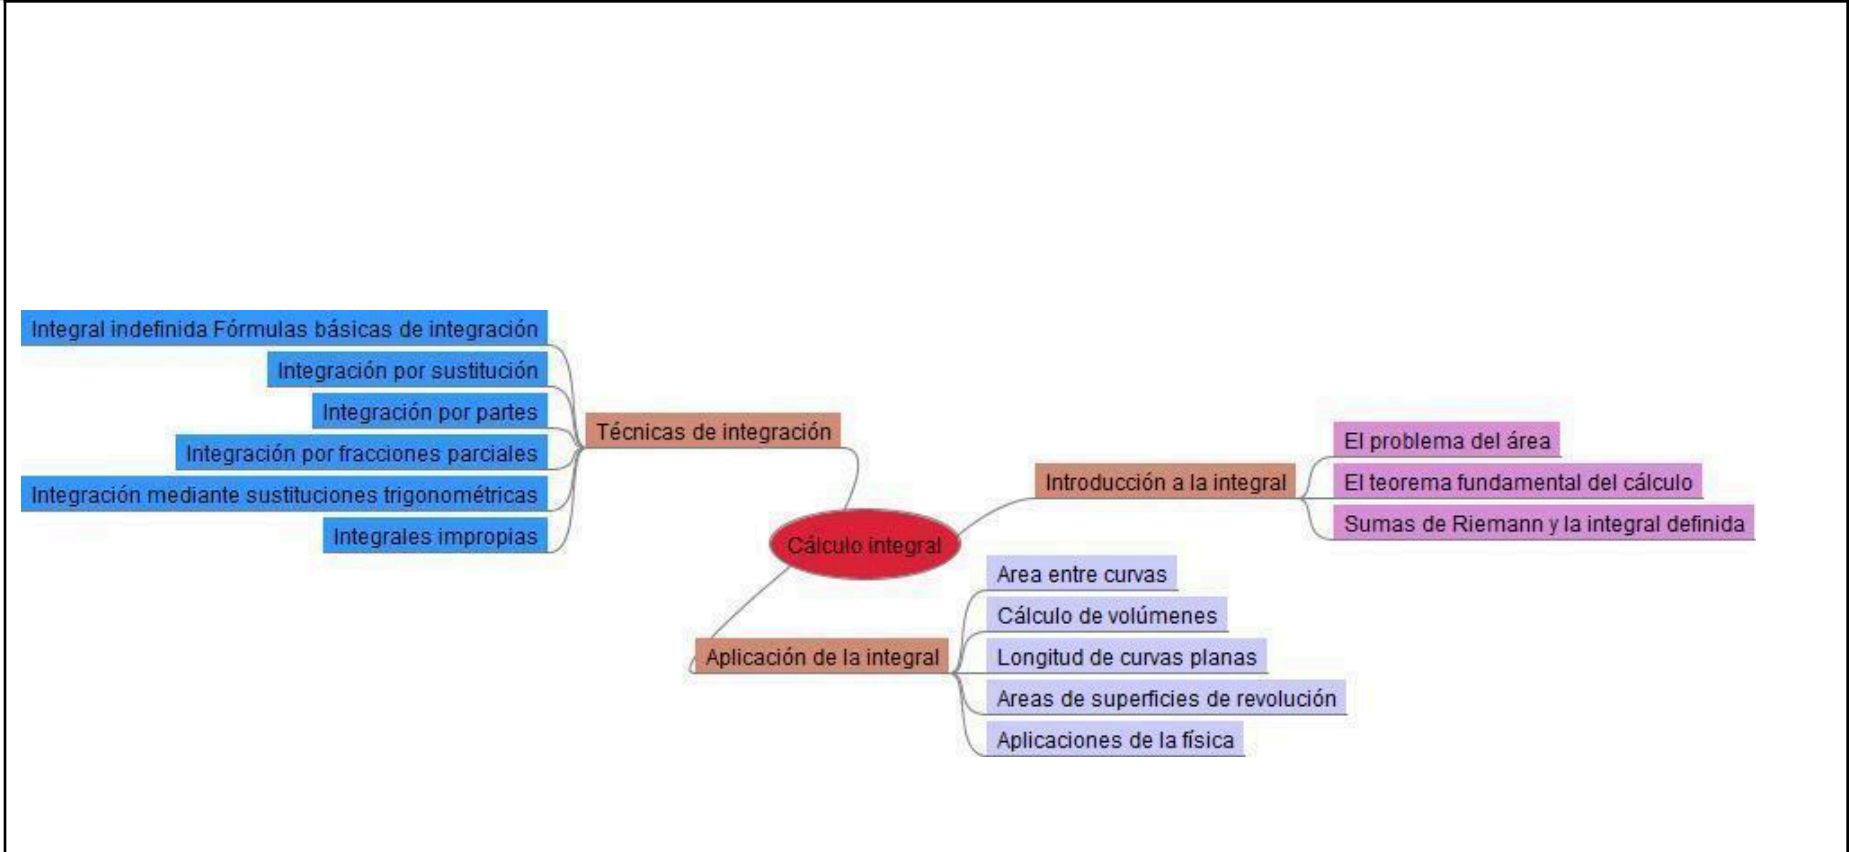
Integral indefinida Fórmulas básicas de integración
Integración por sustitución
Integración por partes
Integración por fracciones parciales
Integración mediante sustituciones trigonométricas
Integrales impropias

Técnicas de integración

Cálculo integral

Introducción a la integral

El problema del área
El teorema fundamental del cálculo
Sumas de Riemann y la integral definida

Aplicación de la integral

Area entre curvas
Cálculo de volúmenes
Longitud de curvas planas
Areas de superficies de revolución
Aplicaciones de la física